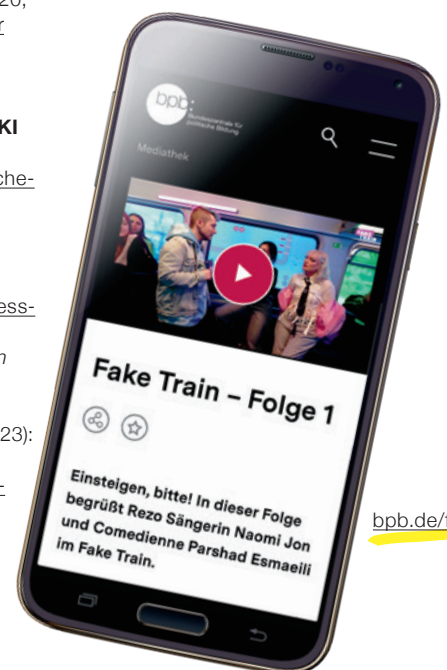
20,
r

KI

che-

ess-

n

23):

bpb
Bundeszentrale für politische Bildung

Mediathek

Fake Train – Folge 1

Einsteigen, bitte! In dieser Folge begrüßt Rezo Sängerin Naomi Jon und Comedienne Parshad Esmaeili im Fake Train.

bpb.de/